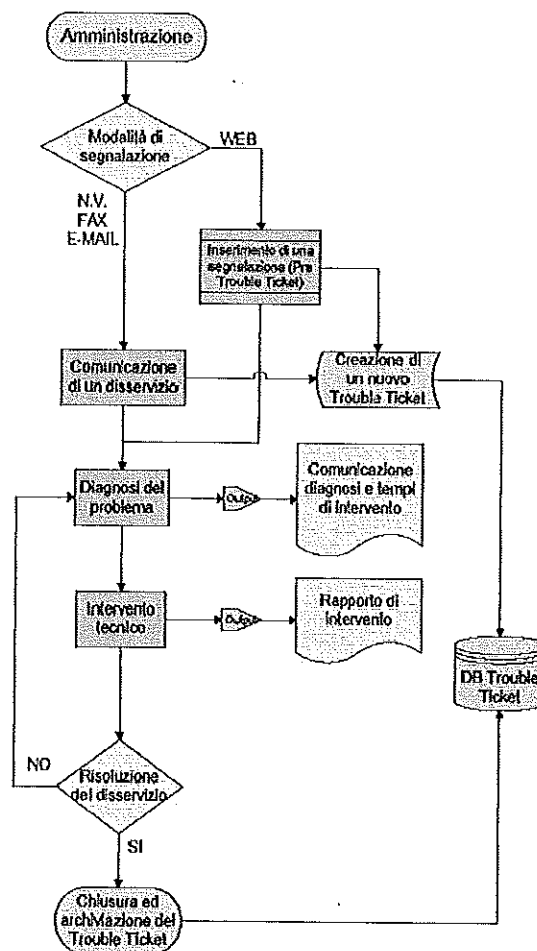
Amministrazione

Modalità di segnalazione

WEB

N.V.
FAX
E-MAIL

Inserimento di una segnalazione (Pre Trouble Ticket)

Comunicazione di un disservizio

Creazione di un nuovo Trouble Ticket

Diagnosi del problema

Output

Comunicazione diagnosi e tempi di intervento

Intervento tecnico

Output

Rapporto di intervento

DB Trouble Ticket

NO

Risoluzione del disservizio

SI

Chiusura ed archiviazione del Trouble Ticket